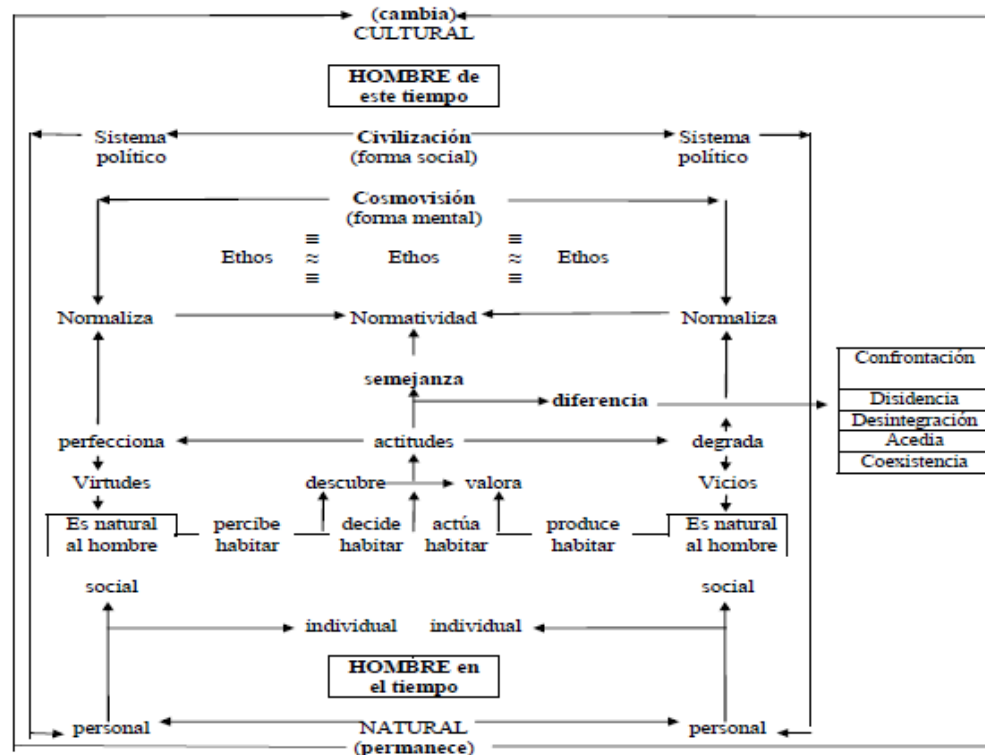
(cambia)
CULTURAL

HOMBRE de este tiempo

Sistema político

Civilización (forma social)

Sistema político

Cosmovisión (forma mental)

Ethos $\equiv$ $\approx$ $\equiv$ Ethos $\equiv$ $\approx$ $\equiv$ Ethos

Normaliza

Normatividad

Normaliza

semejanza

diferencia

| Confrontación |
|---|
| Disidencia |
| Desintegración |
| Acedia |
| Coexistencia |

perfecciona

actitudes

degrada

Virtudes

descubre

valora

Vicios

Es natural al hombre

percibe habitar

decide habitar

actúa habitar

produce habitar

Es natural al hombre

social

social

individual

individual

HOMBRE en el tiempo

personal

NATURAL

personal

(permanece)